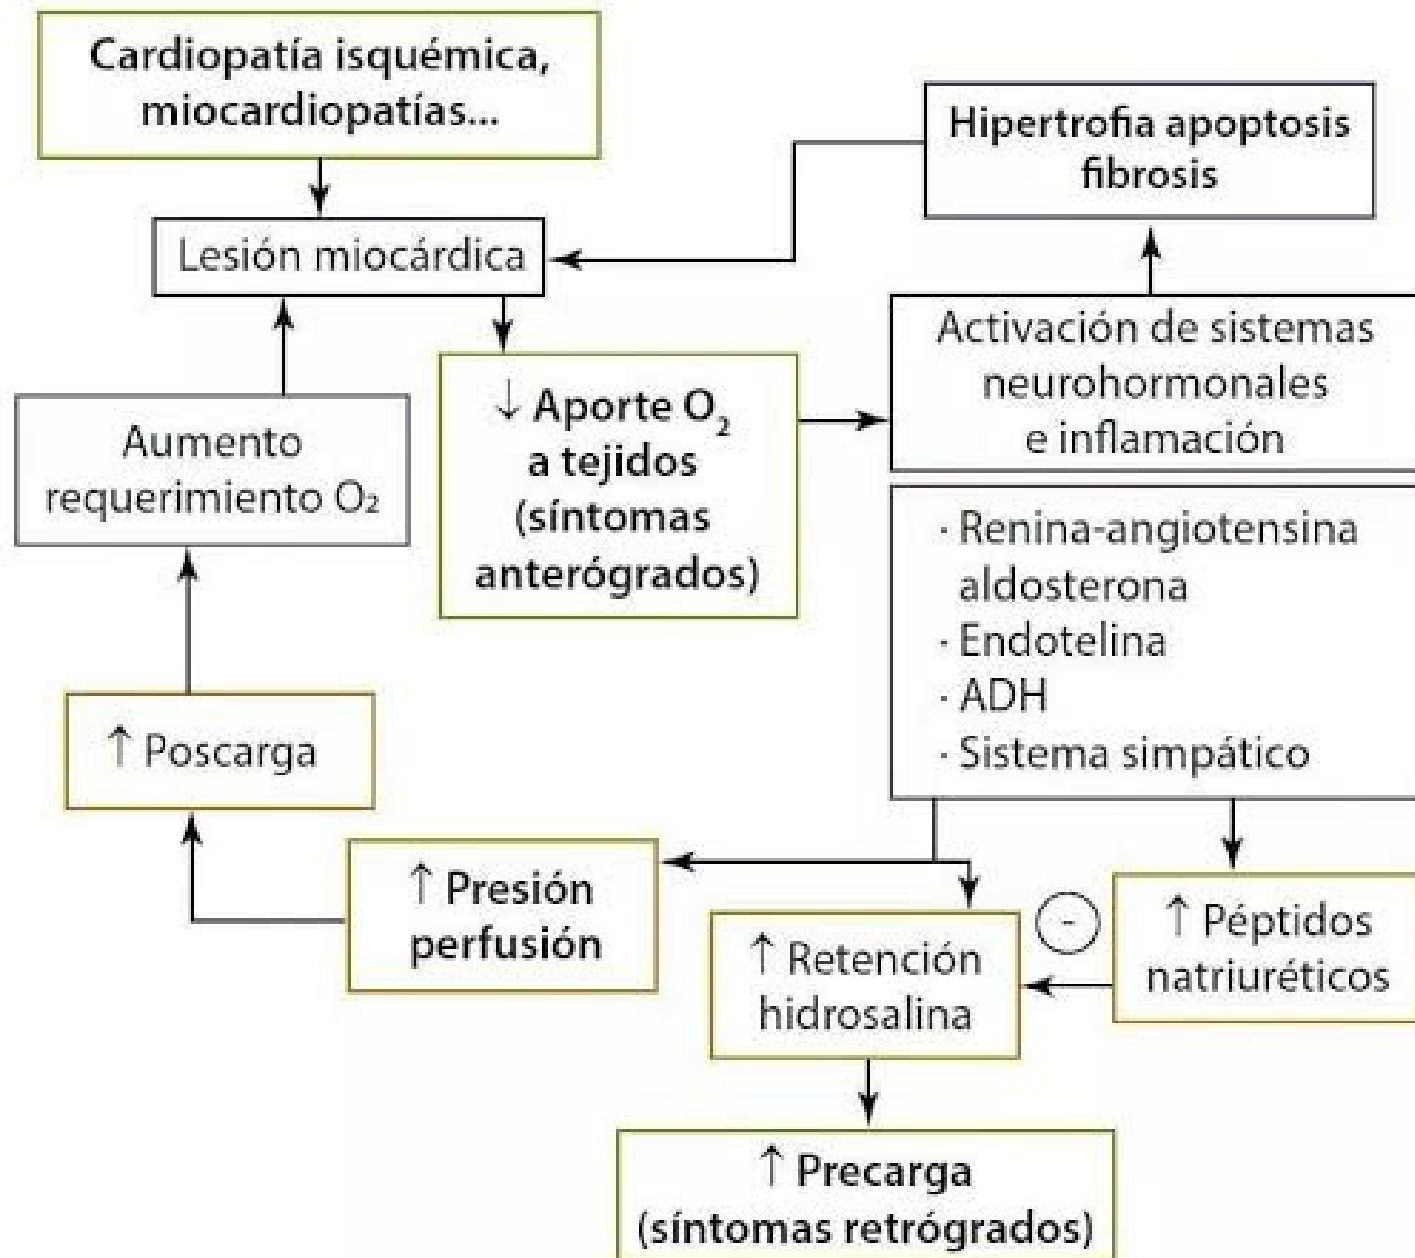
Cardiopatía isquémica, miocardiopatías...

Hipertrofia apoptosis fibrosis

Lesión miocárdica

Activación de sistemas neurohormonales e inflamación

$\downarrow$ Aporte $O_2$ a tejidos (síntomas anterógrados)

Aumento requerimiento $O_2$

· Renina-angiotensina aldosterona
· Endotelina
· ADH
· Sistema simpático

$\uparrow$ Poscarga

$\uparrow$ Presión perfusión

-

$\uparrow$ Péptidos natriuréticos

$\uparrow$ Retención hidrosalina

$\uparrow$ Precarga (síntomas retrógrados)